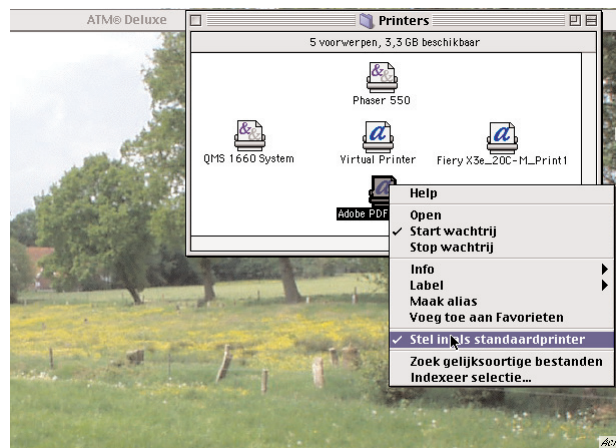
ATM® Deluxe

Printers

5 voorwerpen, 3,3 GB beschikbaar

Phaser 550

QMS 1660 System

Virtual Printer

Fiery X3e_20C-M_Print1

Adobe PDF

Help

Open

✓ Start wachtrij

Stop wachtrij

Info

Label

Maak alias

Voeg toe aan Favorieten

✓ Stel in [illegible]s standaardprinter

Zoek gelijksoortige bestanden

Indexeer selectie...